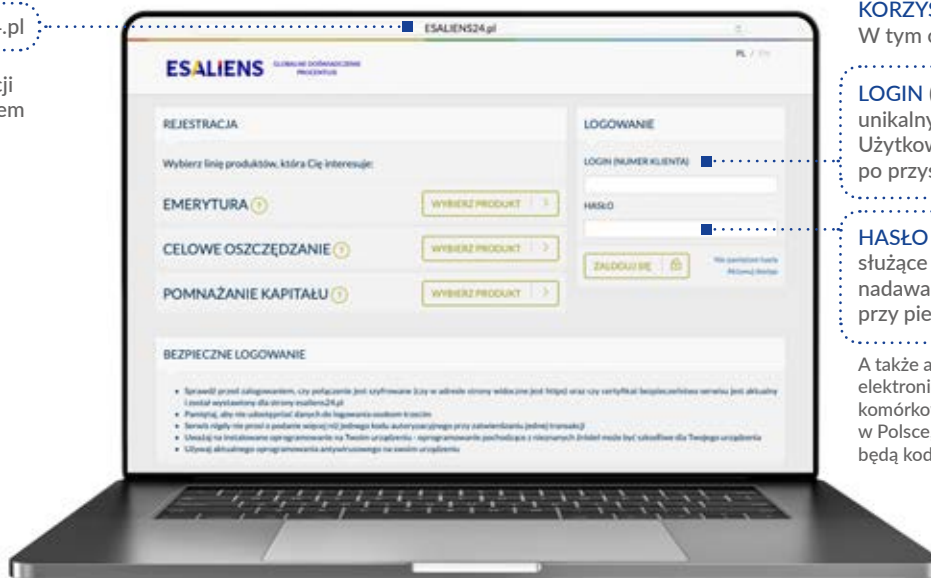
.pl

cji
em

ESALIENS24.pl

ESALIENS GLOBALNE DOŚWIADCZENIE PROCENTUJE

PL / EN

REJESTRACJA

Wybierz linię produktów, która Cię interesuje:

EMERYTURA

WYBIERZ PRODUKT

CELOWE OSZCZĘDZANIE

WYBIERZ PRODUKT

POMNAŻANIE KAPITAŁU

WYBIERZ PRODUKT

LOGOWANIE

LOGIN (NUMER KLIENTA)

HASŁO

ZALOGUJ SIĘ

Nie pamiętam hasła
Aktywuj dostęp

BEZPIECZNE LOGOWANIE

• Sprawdź przed zalogowaniem, czy połączenie jest szyfrowane (czy w adresie strony widoczne jest https) oraz czy certyfikat bezpieczeństwa serwisu jest aktualny i został wystawiony dla strony esaliens24.pl
• Pamiętaj, aby nie udostępniać danych do logowania osobom trzecim
• Serwis nigdy nie prosi o podanie więcej niż jednego kodu autoryzacyjnego przy zatwierdzaniu jednej transakcji
• Uważaj na instalowane oprogramowanie na Twoim urządzeniu - oprogramowanie pochodzące z nieznanych źródeł może być szkodliwe dla Twojego urządzenia
• Używaj aktualnego oprogramowania antywirusowego na swoim urządzeniu

KORZYS
W tym c

LOGIN (
unikalny
Użytkow
po przys

HASŁO
służące
nadawa
przy pie

A także a
elektroni
komórko
w Polsce
będą kod